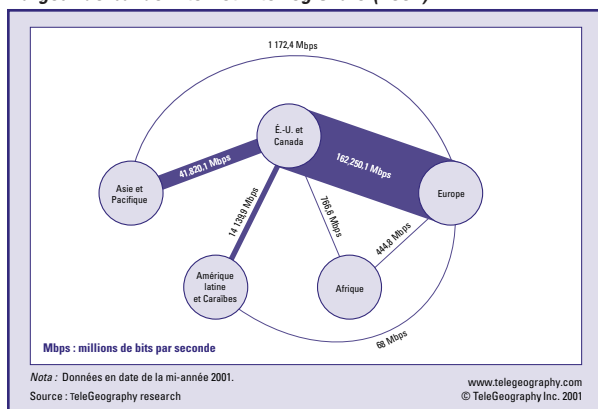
1 172,4 Mbps

É.-U. et Canada

41 820,1 Mbps

162 250,1 Mbps

Asie et Pacifique

Europe

14 139,9 Mbps

766,6 Mbps

444,8 Mbps

Amérique latine et Caraïbes

Afrique

68 Mbps

Mbps : millions de bits par seconde

Nota : Données en date de la mi-année 2001.

Source : TeleGeography research

www.telegeography.com
© TeleGeography Inc. 2001